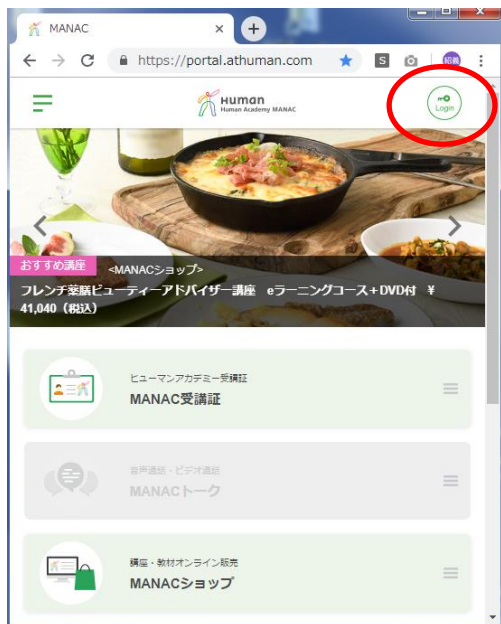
MANAC

https://portal.athuman.com

Human
Human Academy MANAC

Login

おすすめ講座 <MANACショップ>
フレンチ薬膳ビューティーアドバイザー講座 eラーニングコース+DVD付 ¥41,040（税込）

ヒューマンアカデミー受講証
MANAC受講証

音声通話・ビデオ通話
MANACトーク

講座・教材オンライン販売
MANACショップ